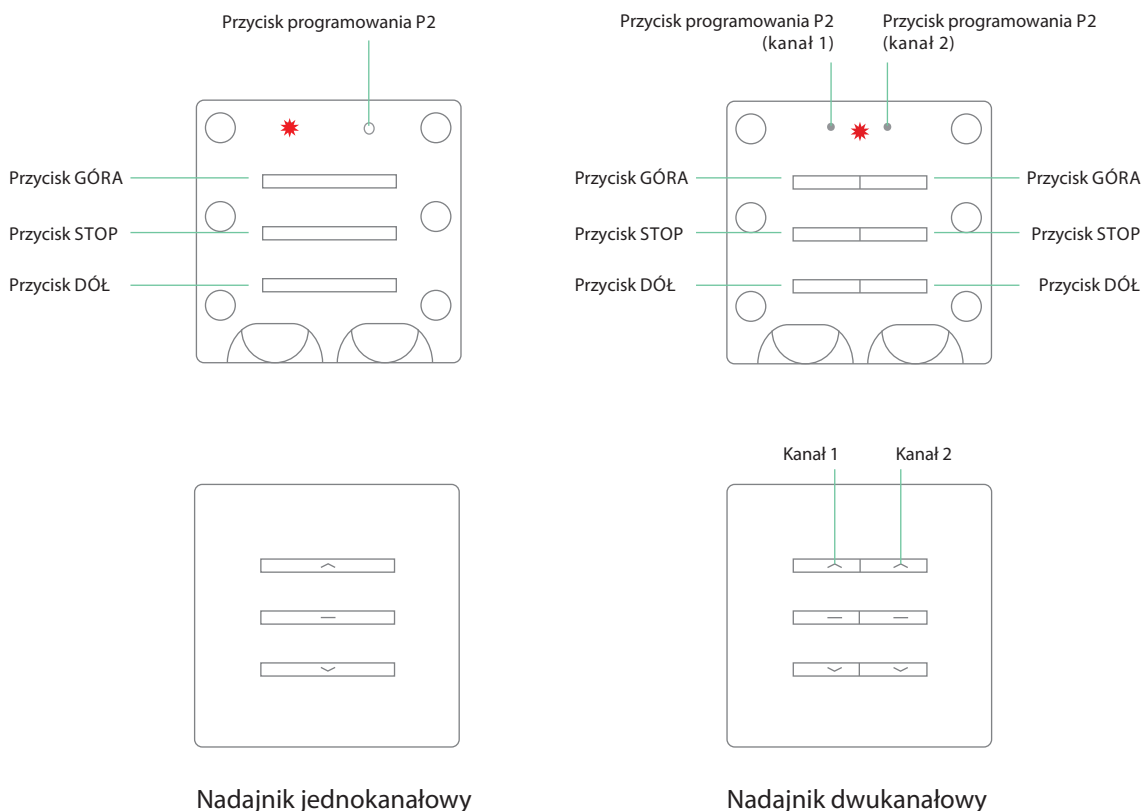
Przycisk programowania P2

Przycisk GÓRA

Przycisk STOP

Przycisk DÓŁ

Przycisk programowania P2 (kanał 1)

Przycisk programowania P2 (kanał 2)

Przycisk GÓRA

Przycisk STOP

Przycisk DÓŁ

Przycisk GÓRA

Przycisk STOP

Przycisk DÓŁ

Kanał 1

Kanał 2

Nadajnik jednokanałowy

Nadajnik dwukanałowy